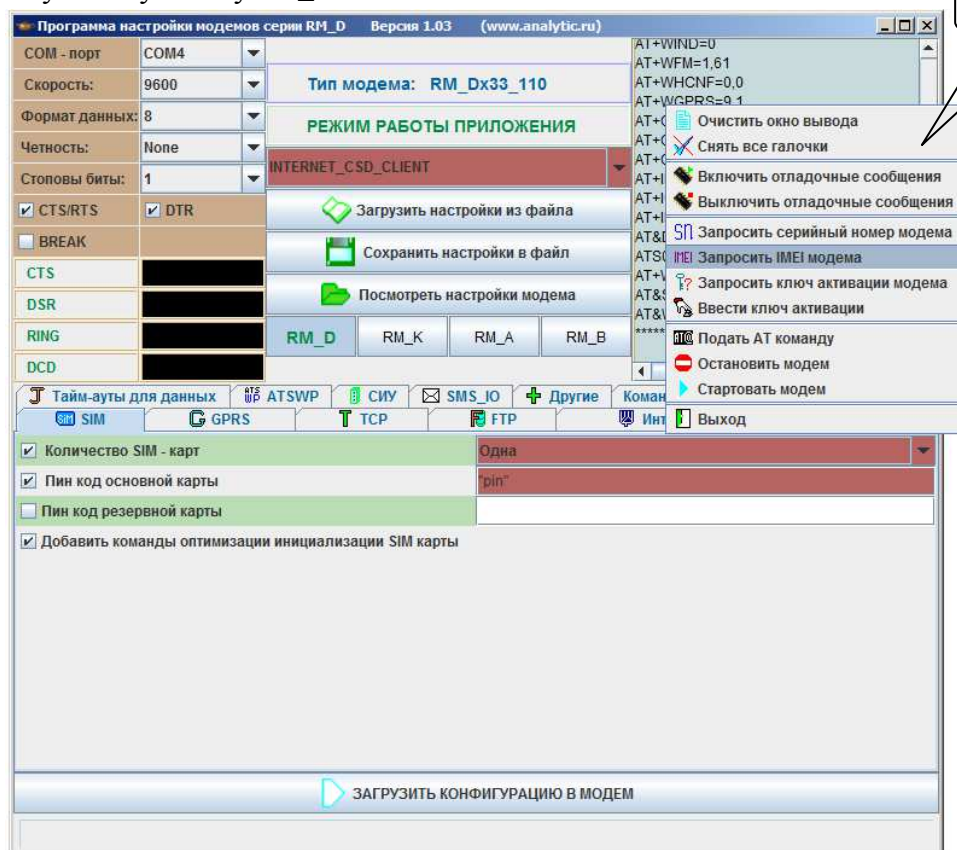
Программа настройки модемов серии RM_D Версия 1.03 (www.analytic.ru)

COM - порт COM4
Скорость: 9600
Формат данных: 8
Четность: None
Стоповы биты: 1
CTS/RTS DTR
BREAK
CTS
DSR
RING
DCD

Тип модема: RM_Dx33_110
РЕЖИМ РАБОТЫ ПРИЛОЖЕНИЯ
INTERNET_CSD_CLIENT
Загрузить настройки из файла
Сохранить настройки в файл
Посмотреть настройки модема
RM_D RM_K RM_A RM_B

AT+WIND=0
AT+WFM=1,61
AT+WHCNF=0,0
AT+WGPRS=9,1
AT+C
AT+C
AT+C
AT+I
AT+I
AT+I
AT&D
ATS0
AT+V
AT&S
AT&V
*****

Очистить окно вывода
Снять все галочки
Включить отладочные сообщения
Выключить отладочные сообщения
Запросить серийный номер модема
Запросить IMEI модема
Запросить ключ активации модема
Ввести ключ активации
Подать AT команду
Остановить модем
Стартовать модем
Выход

Тайм-ауты для данных | ATSWP | СИУ | SMS_IO | Другие | Коман
SIM | GPRS | TCP | FTP | Инт

Количество SIM - карт | Одна
Пин код основной карты | "pin"
Пин код резервной карты
Добавить команды оптимизации инициализации SIM карты

ЗАГРУЗИТЬ КОНФИГУРАЦИЮ В МОДЕМ